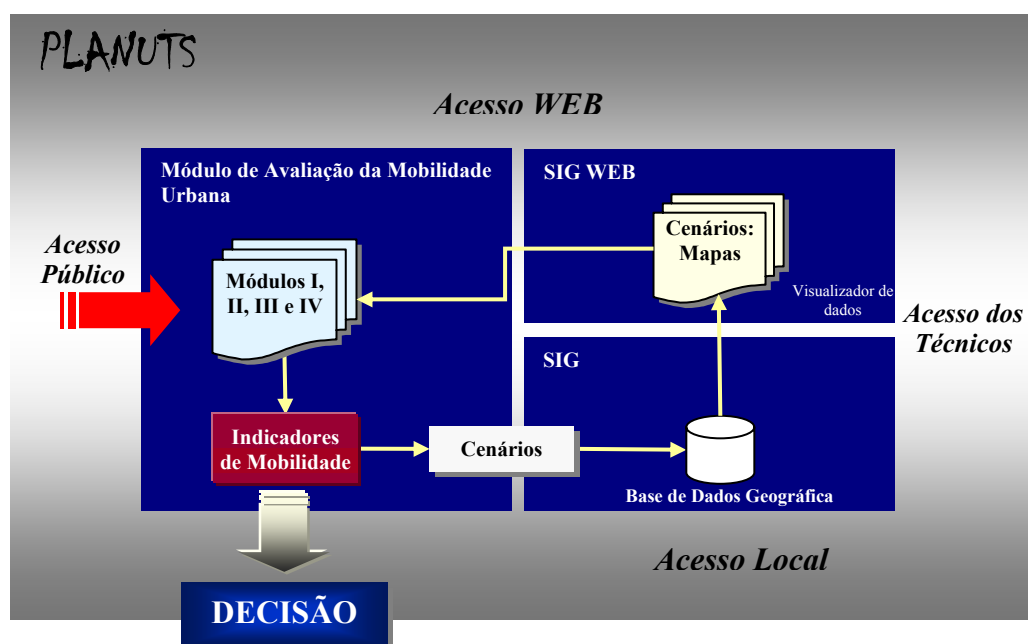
PLANUTS

Acesso WEB

Módulo de Avaliação da Mobilidade Urbana

SIG WEB

Acesso Público

Módulos I, II, III e IV

Cenários: Mapas

Visualizador de dados

Acesso dos Técnicos

SIG

Indicadores de Mobilidade

Cenários

Base de Dados Geográfica

Acesso Local

DECISÃO